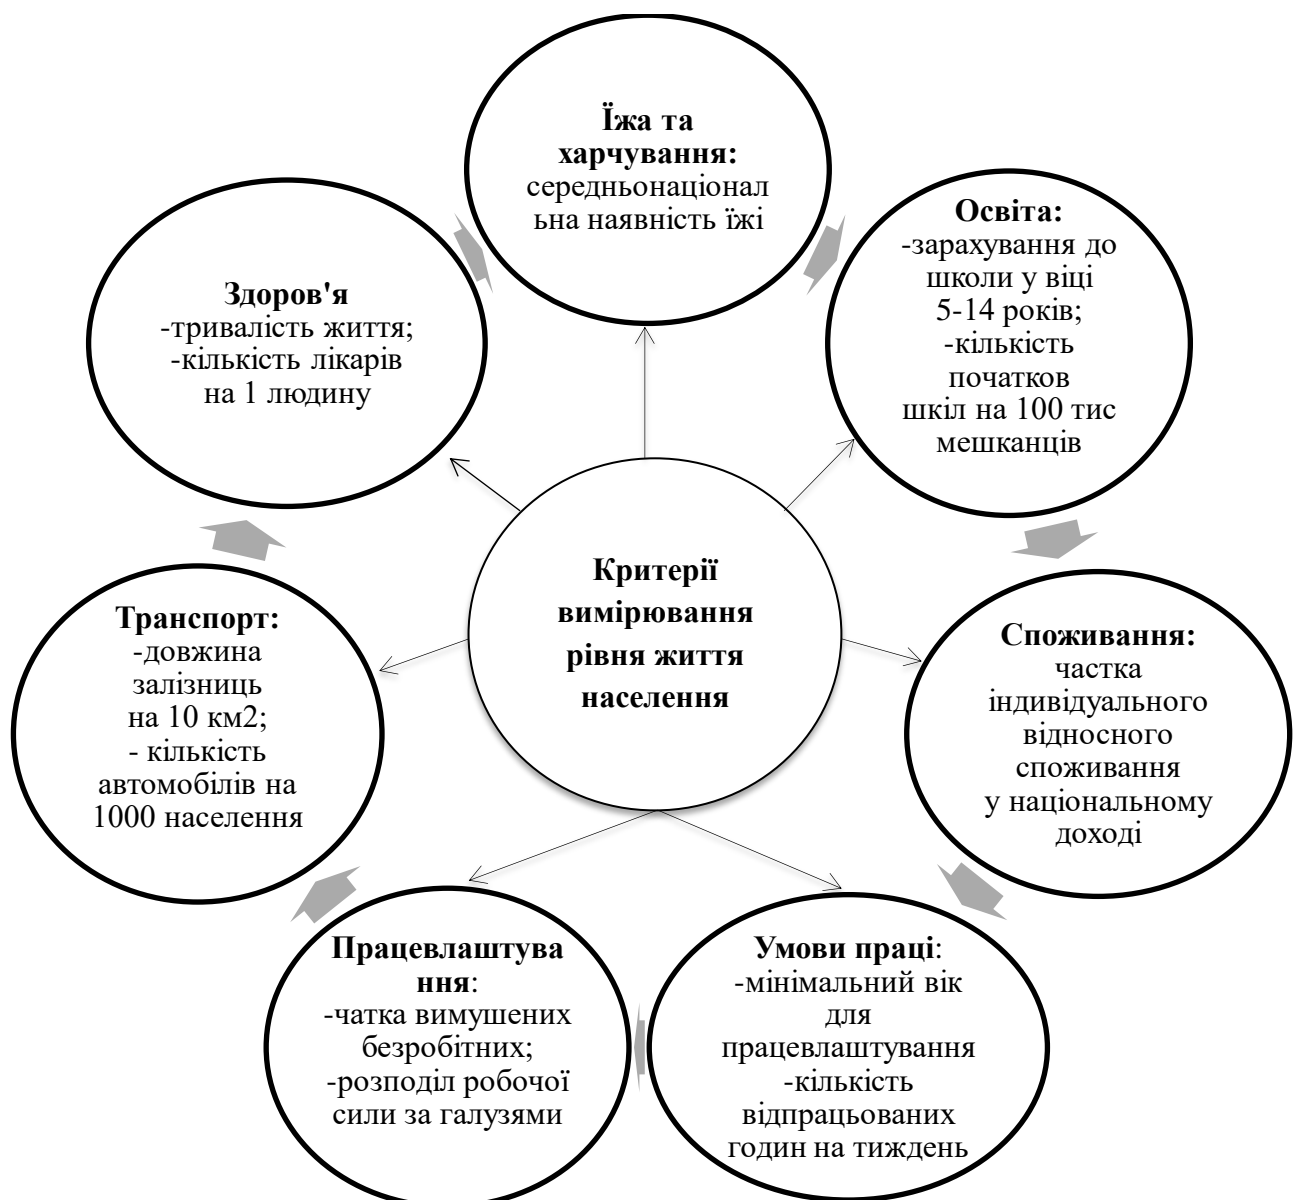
Їжа та харчування: середньонаціональна наявність їжі

Освіта: -зарахування до школи у віці 5-14 років; -кількість початков шкіл на 100 тис мешканців

Здоров'я -тривалість життя; -кількість лікарів на 1 людину

Критерії вимірювання рівня життя населення

Транспорт: -довжина залізниць на 10 км2; - кількість автомобілів на 1000 населення

Споживання: частка індивідуального відносного споживання у національному доході

Працевлаштування: -чатка вимушених безробітних; -розподіл робочої сили за галузями

Умови праці: -мінімальний вік для працевлаштування -кількість відпрацьованих годин на тиждень